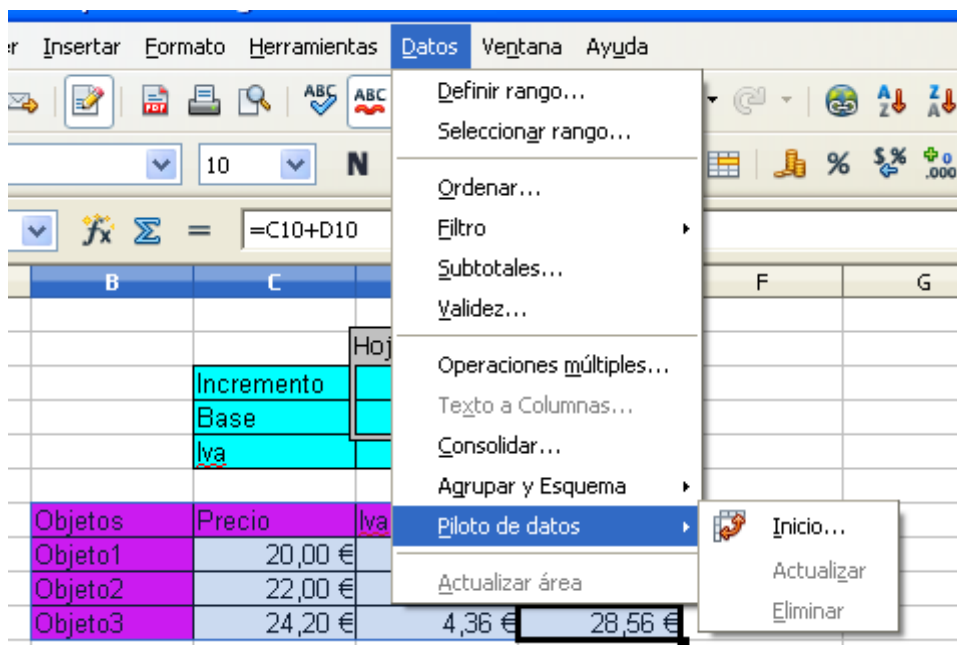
r Insertar Formato Herramientas Datos Ventana Ayuda

ABC ABC

10 N %

$\Sigma$ = =C10+D10

B C F G

Hoj

Incremento
Base
Iva

Objetos | Precio | Iva
Objeto1 | 20,00 €
Objeto2 | 22,00 €
Objeto3 | 24,20 € | 4,36 € | 28,56 €

Definir rango...
Seleccionar rango...
Ordenar...
Filtro
Subtotales...
Validez...
Operaciones múltiples...
Texto a Columnas...
Consolidar...
Agrupar y Esquema
Piloto de datos
Actualizar área

Inicio...
Actualizar
Eliminar